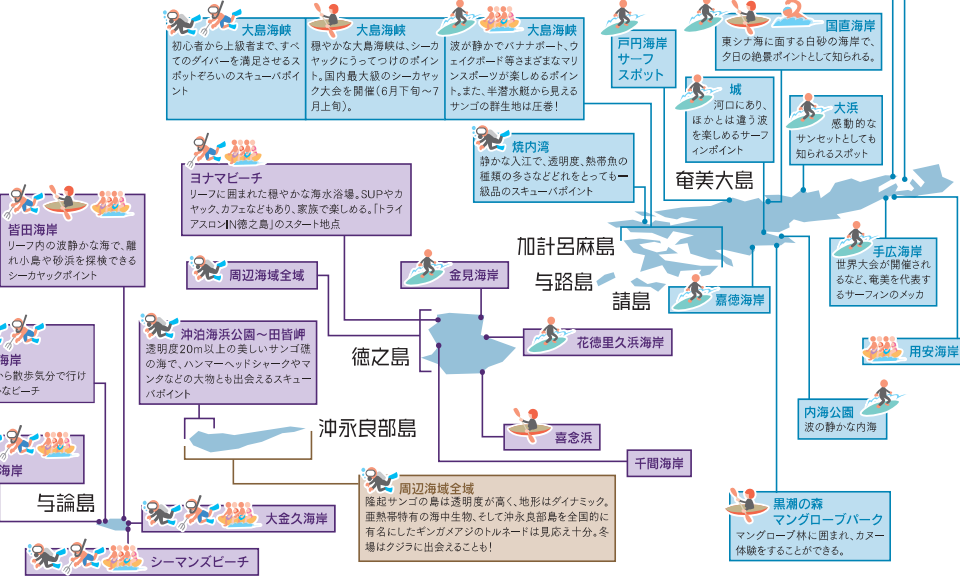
大島海峡
初心者から上級者まで、すべてのダイバーを満足させるスポットぞろいのスキューバポイント

大島海峡
穏やかな大島海峡は、シーカヤックにうってつけのポイント。国内最大級のシーカヤック大会を開催(6月下旬〜7月上旬)。

大島海峡
波が静かでバナナボート、ウェイクボード等さまざまなマリンスポーツが楽しめるポイント。また、半潜水艇から見えるサンゴの群生地は圧巻!

戸円海岸
サーフスポット

国直海岸
東シナ海に面する白砂の海岸で、夕日の絶景ポイントとして知られる。

城
河口にあり、ほかとは違う波を楽しめるサーフィンポイント

大浜
感動的なサンセットとしても知られるスポット

焼内湾
静かな入江で、透明度、熱帯魚の種類の多さなどどれをとっても一級品のスキューバポイント

奄美大島

ヨナマビーチ
リーフに囲まれた穏やかな海水浴場。SUPやカヤック、カフェなどもあり、家族で楽しめる。「トライアスロンIN徳之島」のスタート地点

皆田海岸
リーフ内の波静かな海で、離れ小島や砂浜を探検できるシーカヤックポイント

加計呂麻島

与路島

請島

嘉徳海岸

手広海岸
世界大会が開催されるなど、奄美を代表するサーフィンのメッカ

周辺海域全域

金見海岸

用安海岸

沖泊海浜公園〜田皆岬
透明度20m以上の美しいサンゴ礁の海で、ハンマーヘッドシャークやマンタなどの大物とも出会えるスキューバポイント

徳之島

花徳里久浜海岸

海岸
ら散歩気分で行け
なビーチ

内海公園
波の静かな内海

沖永良部島

喜念浜

海岸

千間海岸

周辺海域全域
隆起サンゴの島は透明度が高く、地形はダイナミック。亜熱帯特有の海中生物、そして沖永良部島を全国的に有名にしたギンガメアジのトルネードは見応え十分。冬場はクジラに出会えることも!

黒潮の森
マングローブパーク
マングローブ林に囲まれ、カヌー体験をすることができる。

与論島

大金久海岸

シーマンズビーチ